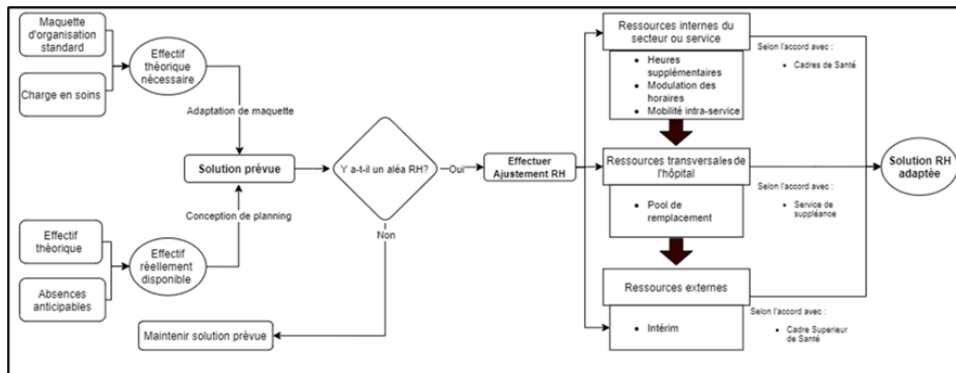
Maquette d'organisation standard

Charge en soins

Effectif théorique nécessaire

Adaptation de maquette

Solution prévue

Conception de planning

Effectif théorique

Absences anticipables

Effectif réellement disponible

Y a-t-il un aléa RH?

Oui

Non

Maintenir solution prévue

Effectuer Ajustement RH

Ressources internes du secteur ou service

• Heures supplémentaires
• Modulation des horaires
• Mobilité intra-service

Selon l'accord avec :

• Cadres de Santé

Ressources transversales de l'hôpital

• Pool de remplacement

Selon l'accord avec :

• Service de suppléance

Ressources externes

• Intérim

Selon l'accord avec :

• Cadre Superieur de Santé

Solution RH adaptée